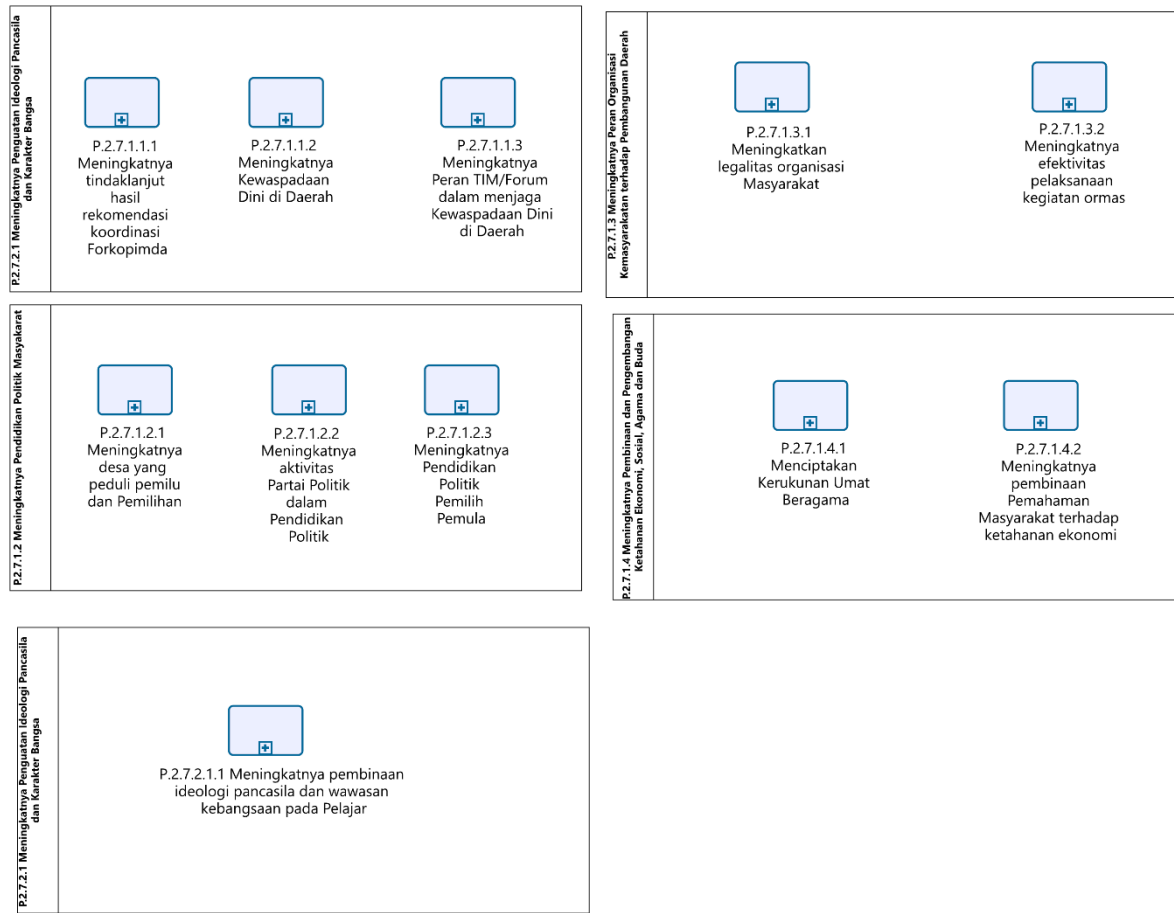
P.2.7.2.1 Meningkatnya Penguatan Ideologi Pancasila dan Karakter Bangsa

P.2.7.1.1.1 Meningkatnya tindaklanjut hasil rekomendasi koordinasi Forkopimda

P.2.7.1.1.2 Meningkatnya Kewaspadaan Dini di Daerah

P.2.7.1.1.3 Meningkatnya Peran TIM/Forum dalam menjaga Kewaspadaan Dini di Daerah

P.2.7.1.3 Meningkatnya Peran Organisasi Kemasyarakatan terhadap Pembangunan Daerah

P.2.7.1.3.1 Meningkatkan legalitas organisasi Masyarakat

P.2.7.1.3.2 Meningkatnya efektivitas pelaksanaan kegiatan ormas

P.2.7.1.2 Meningkatnya Pendidikan Politik Masyakarat

P.2.7.1.2.1 Meningkatnya desa yang peduli pemilu dan Pemilihan

P.2.7.1.2.2 Meningkatnya aktivitas Partai Politik dalam Pendidikan Politik

P.2.7.1.2.3 Meningkatnya Pendidikan Politik Pemilih Pemula

P.2.7.1.4 Meningkatnya Pembinaan dan Pengembangan Ketahanan Ekonomi, Sosial, Agama dan Buda

P.2.7.1.4.1 Menciptakan Kerukunan Umat Beragama

P.2.7.1.4.2 Meningkatnya pembinaan Pemahaman Masyarakat terhadap ketahanan ekonomi

P.2.7.2.1 Meningkatnya Penguatan Ideologi Pancasila dan Karakter Bangsa

P.2.7.2.1.1 Meningkatnya pembinaan ideologi pancasila dan wawasan kebangsaan pada Pelajar